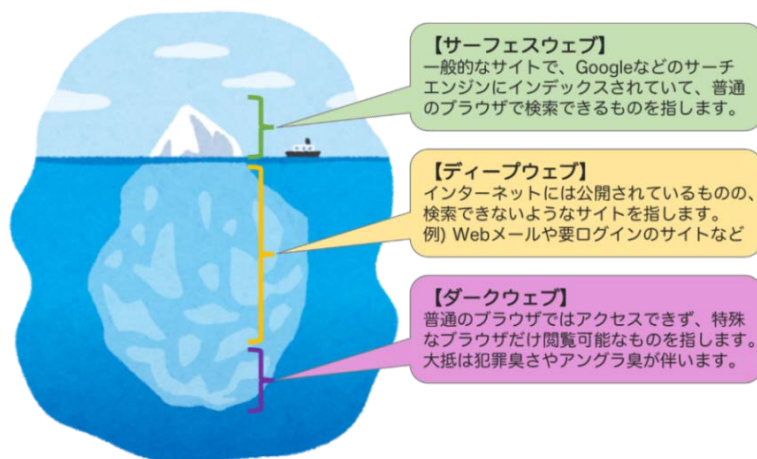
【サーフェスウェブ】
一般的なサイトで、Googleなどのサーチエンジンにインデックスされていて、普通のブラウザで検索できるものを指します。

【ディープウェブ】
インターネットには公開されているものの、検索できないようなサイトを指します。
例) Webメールや要ログインのサイトなど

【ダークウェブ】
普通のブラウザではアクセスできず、特殊なブラウザだけ閲覧可能なものを指します。
大抵は犯罪臭さやアングラ臭が伴います。